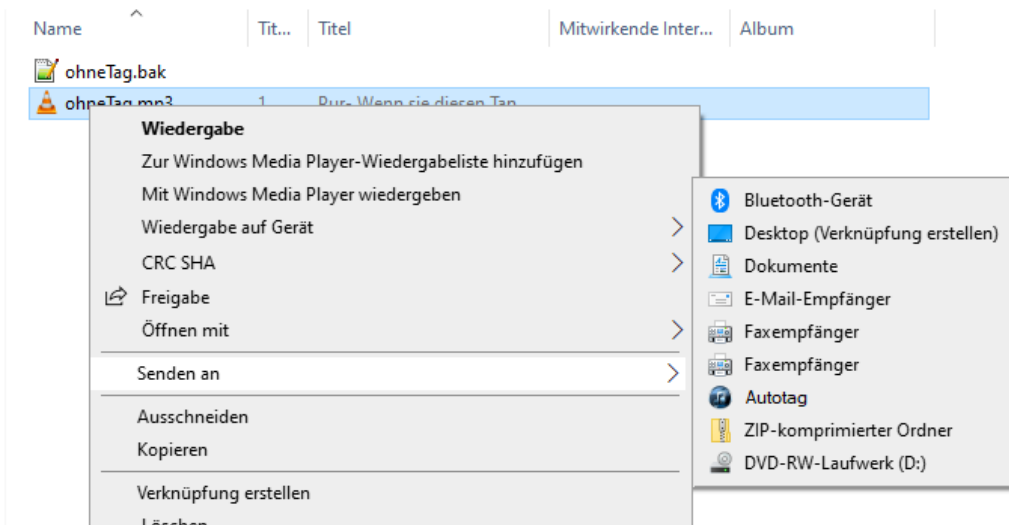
| Name | Tit... | Titel | Mitwirkende Inter... | Album |
|---|---|---|---|---|
| ohneTag.bak | | | | |
| ohneTag.mp3 | 1 | Pur- Wenn sie diesen Tag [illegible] | | |

Wiedergabe
Zur Windows Media Player-Wiedergabeliste hinzufügen
Mit Windows Media Player wiedergeben
Wiedergabe auf Gerät
CRC SHA
Freigabe
Öffnen mit
Senden an
Ausschneiden
Kopieren
Verknüpfung erstellen
Löschen

Bluetooth-Gerät
Desktop (Verknüpfung erstellen)
Dokumente
E-Mail-Empfänger
Faxempfänger
Faxempfänger
Autotag
ZIP-komprimierter Ordner
DVD-RW-Laufwerk (D:)